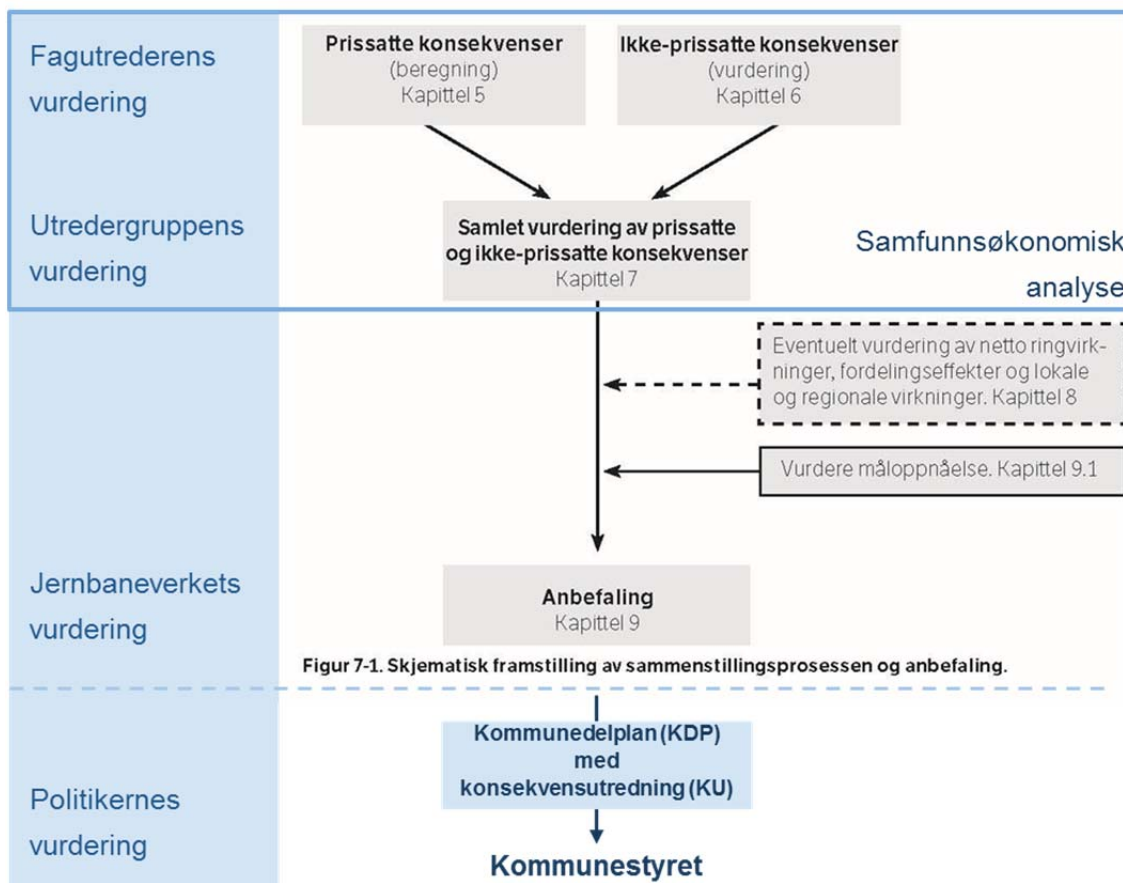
Fagutrederens vurdering

Prissatte konsekvenser
(beregning)
Kapittel 5

Ikke-prissatte konsekvenser
(vurdering)
Kapittel 6

Utredergruppens vurdering

Samlet vurdering av prissatte og ikke-prissatte konsekvenser
Kapittel 7

Samfunnsøkonomisk analyse

Eventuelt vurdering av netto ringvirkninger, fordelingseffekter og lokale og regionale virkninger. Kapittel 8

Vurdere måloppnåelse. Kapittel 9.1

Jernbaneverkets vurdering

Anbefaling
Kapittel 9

Figur 7-1. Skjematisk framstilling av sammenstillingsprosessen og anbefaling.

Politikernes vurdering

Kommunedelplan (KDP) med konsekvensutredning (KU)

Kommunestyret